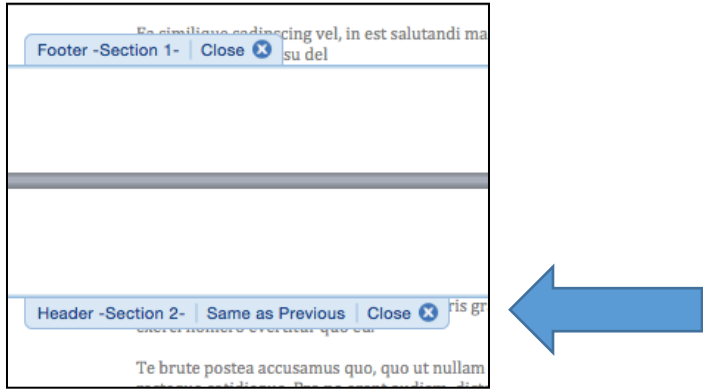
Ea similique sadipscing vel, in est salutandi ma
Footer -Section 1- | Close
su del

Header -Section 2- | Same as Previous | Close
ris gr
exerci homero evertitur quo cu

Te brute postea accusamus quo, quo ut nullam
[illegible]